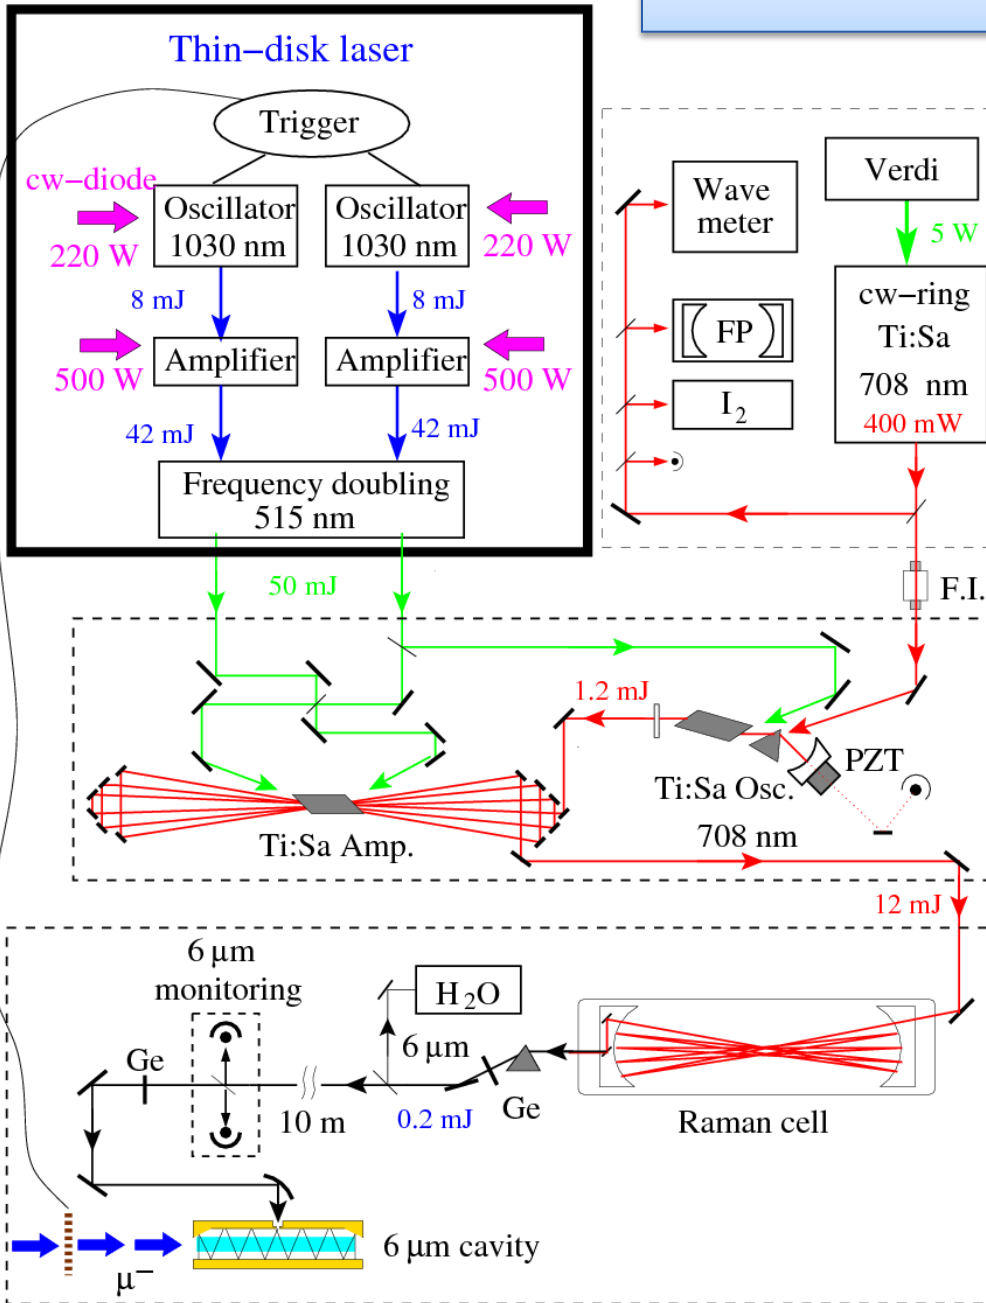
Thin−disk laser

Trigger

cw−diode

220 W

Oscillator 1030 nm

Oscillator 1030 nm

220 W

8 mJ

8 mJ

500 W

Amplifier

Amplifier

500 W

42 mJ

42 mJ

Frequency doubling 515 nm

Wave meter

Verdi

5 W

FP

cw−ring Ti:Sa 708 nm

$I_2$

400 mW

F.I.

50 mJ

1.2 mJ

PZT

Ti:Sa Osc.

Ti:Sa Amp.

708 nm

12 mJ

6 µm monitoring

$H_2O$

6 µm

Ge

10 m

0.2 mJ

Ge

Raman cell

6 µm cavity

µ⁻